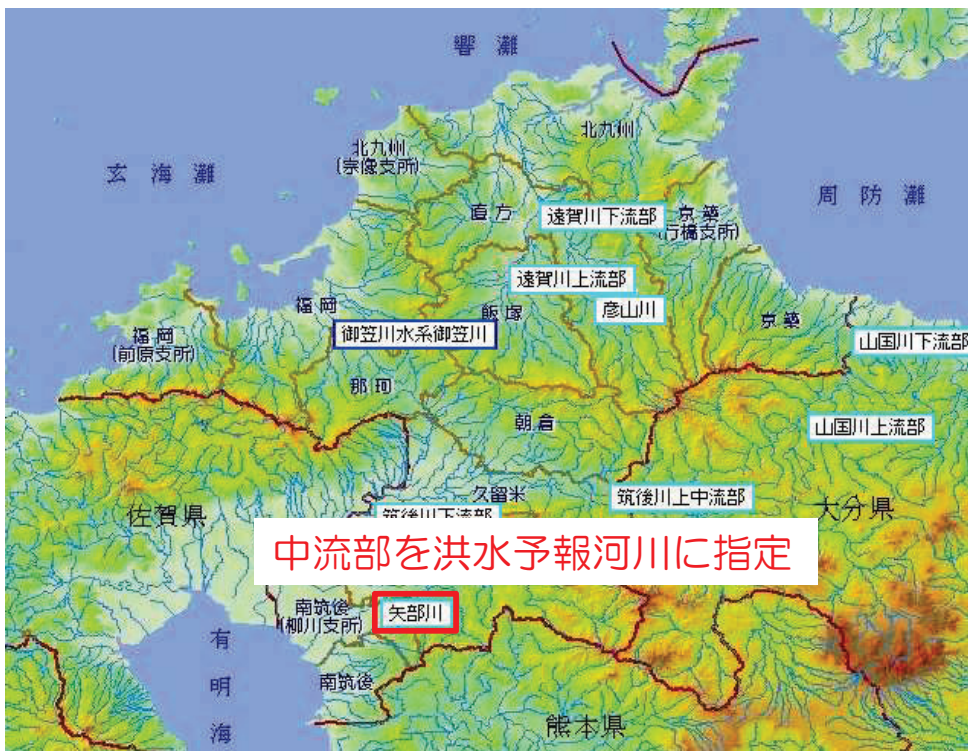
響 灘

北九州

北九州
(宗像支所)

玄 海 灘

周 防 灘

直方

遠賀川下流部

京築
(行橋支所)

遠賀川上流部

福岡

飯塚

彦山川

京築

福岡
(前原支所)

御笠川水系御笠川

山国川下流部

那珂

朝倉

山国川上流部

久留米

筑後川上中流部

佐賀県

筑後川下流部

大分県

中流部を洪水予報河川に指定

南筑後
(柳川支所)

矢部川

有

明

海

南筑後

熊本県